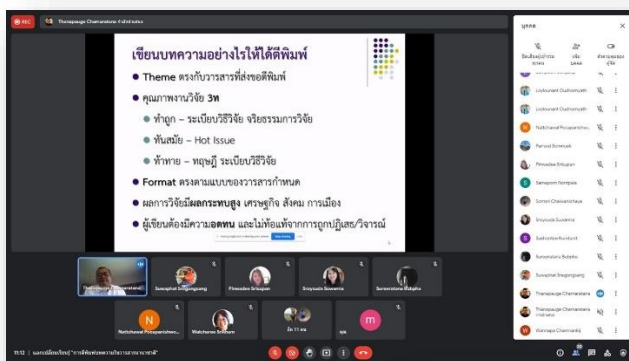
REC Thanapauge Chamaratana กำลังนำเสนอ

เขียนบทความอย่างไรให้ได้ตีพิมพ์

● Theme ตรงกับวารสารที่ส่งขอตีพิมพ์

● คุณภาพงานวิจัย 3ท

● ทำถูก – ระเบียบวิธีวิจัย จริยธรรมการวิจัย

● ทันสมัย – Hot Issue

● ท้าทาย – ทฤษฎี ระเบียบวิธีวิจัย

● Format ตรงตามแบบของวารสารกำหนด

● ผลการวิจัยมีผลกระทบสูง เศรษฐกิจ สังคม การเมือง

● ผู้เขียนต้องมีความอดทน และไม่ท้อแท้จากการถูกปฏิเสธ/วิจารณ์

Thanapauge Chamaratana
Suwaphat Singpengsang
Pimradee Srisupan
Sroysuda Suwanna
Sureerutana Bubpha
Nattchawal Poopanichwo...
Watcharee Srikham
อิส 11 คน
Nattchawal Poopanichwo...
m
คุณ

บุคคล
ยืนยันผู้นำเข้าร่วม
เชิญบุคคล
ตัวเลือกของผู้จัด
Liwkunsant Ouchomtanin
Liwkunsant Ouchomtanin
Nattchawal Poopanichwo...
Paruud Somsak
Pimradee Srisupan
Samaporn Sompais
Somsri Chaisanichaya
Sroysuda Suwanna
Sudsoikhon Kuntunit
Sureerutana Bubpha
Suwaphat Singpengsang
Thanapauge Chamaratana
Thanapauge Chamaratana
Wannapa Chamsanit

11:12 | ผลงานวิชาการ "การพิจารณาบทความวิชาการ/วารสาร"